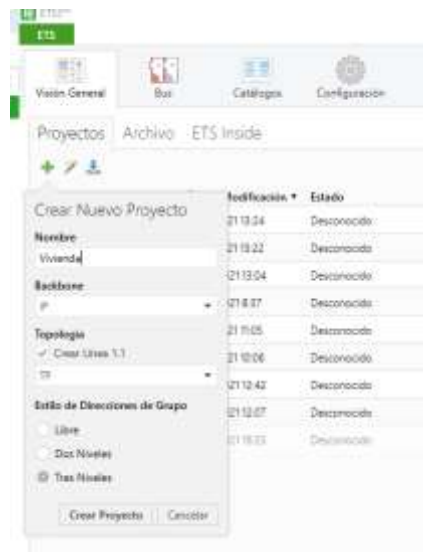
ETS

Visión General
Bus
Catálogos
Configuración

Proyectos
Archivo
ETS Inside

Crear Nuevo Proyecto
Nombre
Vivienda
Backbone
IP
Topología
✓ Crear Línea 1.1
TP
Estilo de Direcciones de Grupo
Libre
Dos Niveles
Tres Niveles
Crear Proyecto
Cancelar

| Modificación ▾ | Estado |
|---|---|
| 21 13:24 | Desconocido |
| 21 15:22 | Desconocido |
| 21 13:04 | Desconocido |
| 21 8:37 | Desconocido |
| 21 11:05 | Desconocido |
| 21 10:06 | Desconocido |
| 21 12:42 | Desconocido |
| 21 12:07 | Desconocido |
| 21 15:23 | Desconocido |